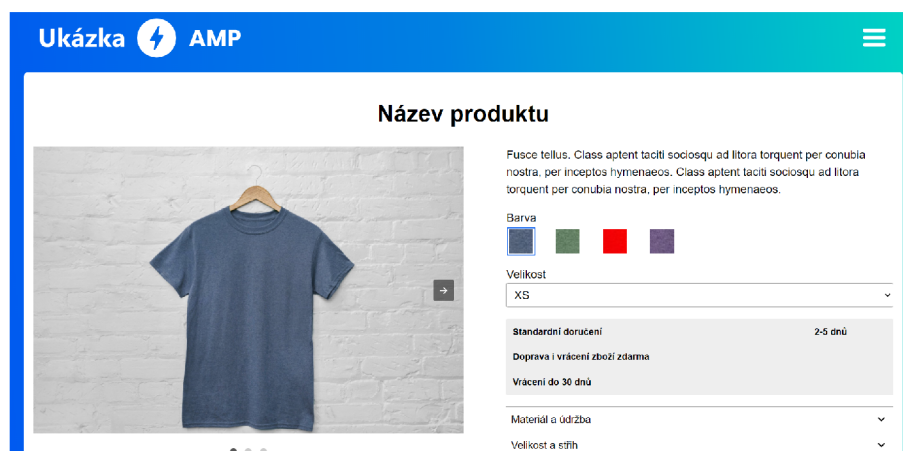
Ukázka AMP

Název produktu

Fusce tellus. Class aptent taciti sociosqu ad litora torquent per conubia nostra, per inceptos hymenaeos. Class aptent taciti sociosqu ad litora torquent per conubia nostra, per inceptos hymenaeos.

Barva

Velikost

XS

| Standardní doručení | 2-5 dnů |
|---|---|
| Doprava i vrácení zboží zdarma | |
| Vrácení do 30 dnů | |

Materiál a údržba

Velikost a střih